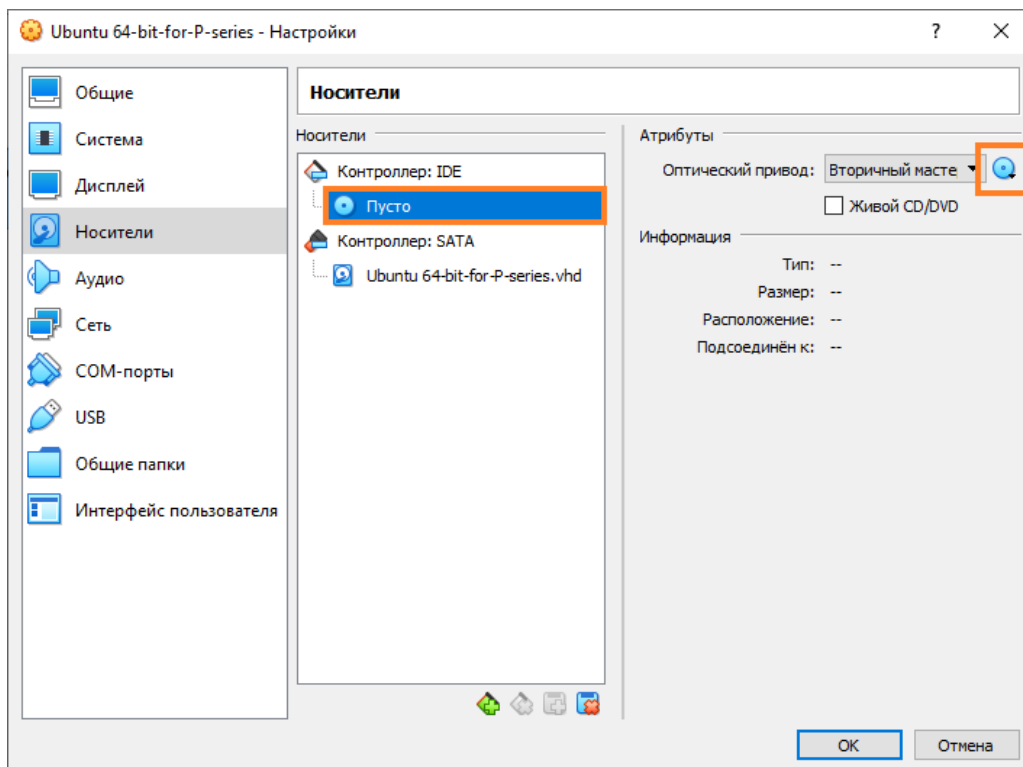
Ubuntu 64-bit-for-P-series - Настройки

?

Общие
Система
Дисплей
Носители
Аудио
Сеть
COM-порты
USB
Общие папки
Интерфейс пользователя

Носители

Носители

Контроллер: IDE
Пусто
Контроллер: SATA
Ubuntu 64-bit-for-P-series.vhd

Атрибуты

Оптический привод: Вторичный масте

Живой CD/DVD

Информация

Тип: --
Размер: --
Расположение: --
Подсоединён к: --

OK
Отмена